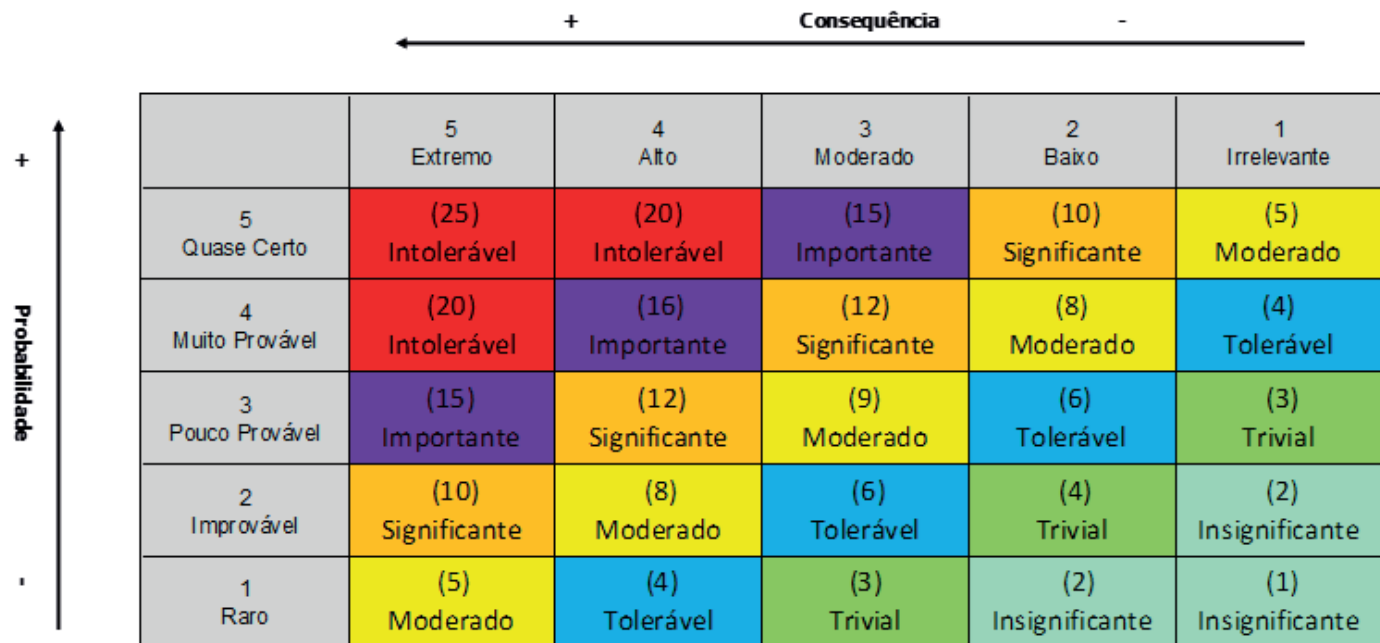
+ Consequência -

+

Probabilidade

-

| | 5 Extremo | 4 Alto | 3 Moderado | 2 Baixo | 1 Irrelevante |
|---|---|---|---|---|---|
| 5 Quase Certo | (25) Intolerável | (20) Intolerável | (15) Importante | (10) Significante | (5) Moderado |
| 4 Muito Provável | (20) Intolerável | (16) Importante | (12) Significante | (8) Moderado | (4) Tolerável |
| 3 Pouco Provável | (15) Importante | (12) Significante | (9) Moderado | (6) Tolerável | (3) Trivial |
| 2 Improvável | (10) Significante | (8) Moderado | (6) Tolerável | (4) Trivial | (2) Insignificante |
| 1 Raro | (5) Moderado | (4) Tolerável | (3) Trivial | (2) Insignificante | (1) Insignificante |